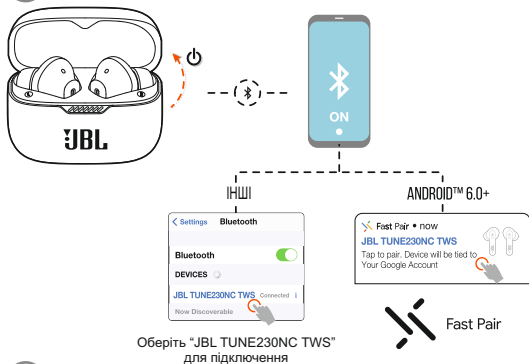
JBL

ON

ІНШІ

ANDROID™ 6.0+

< Settings Bluetooth

Bluetooth

DEVICES

JBL TUNE230NC TWS Connected i

Now Discoverable

Fast Pair • now

JBL TUNE230NC TWS

Tap to pair. Device will be tied to Your Google Account

Fast Pair

Оберіть "JBL TUNE230NC TWS" для підключення